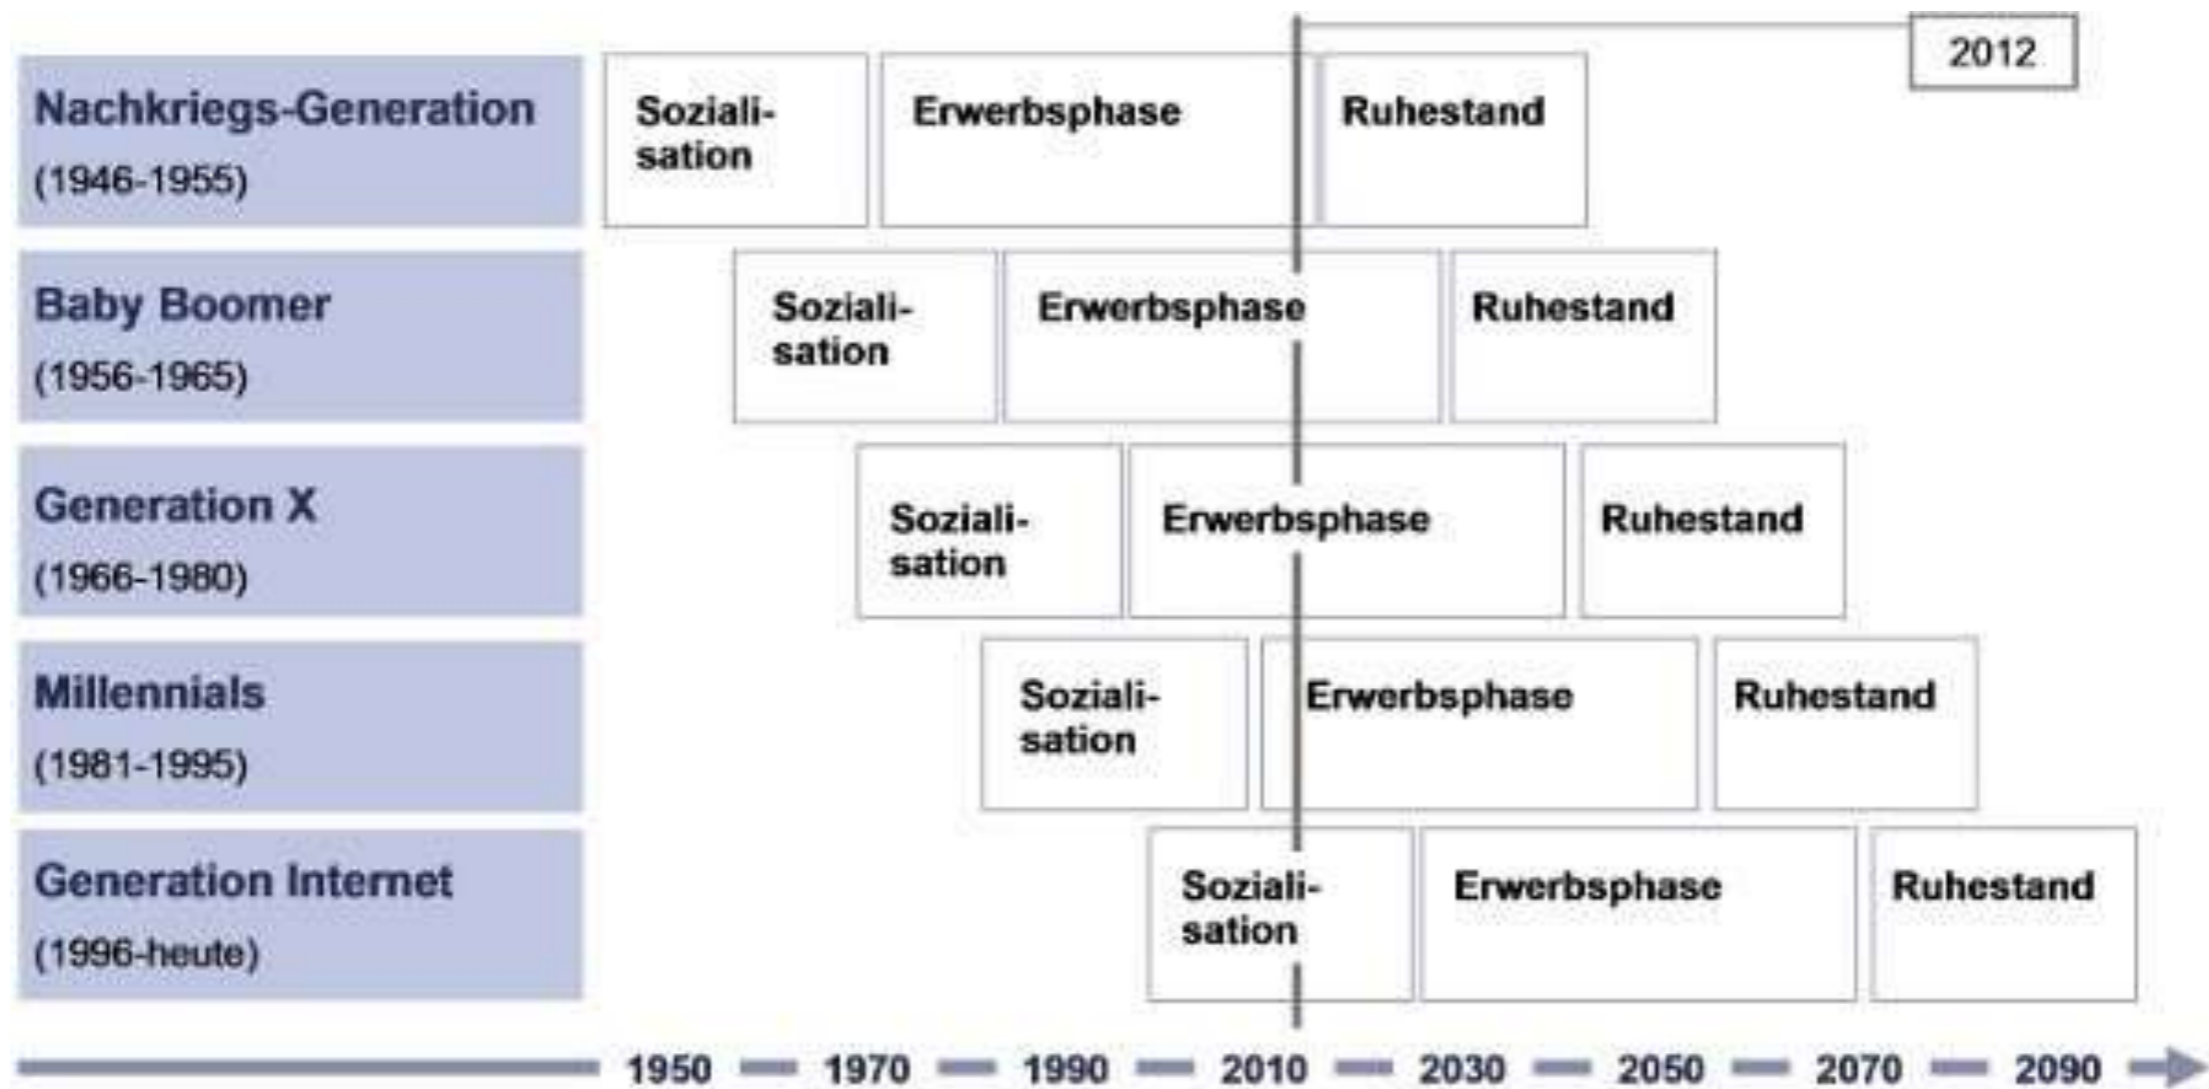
2012

Nachkriegs-Generation (1946-1955)
Sozialisation
Erwerbsphase
Ruhestand

Baby Boomer (1956-1965)
Sozialisation
Erwerbsphase
Ruhestand

Generation X (1966-1980)
Sozialisation
Erwerbsphase
Ruhestand

Millennials (1981-1995)
Sozialisation
Erwerbsphase
Ruhestand

Generation Internet (1996-heute)
Sozialisation
Erwerbsphase
Ruhestand

1950 1970 1990 2010 2030 2050 2070 2090